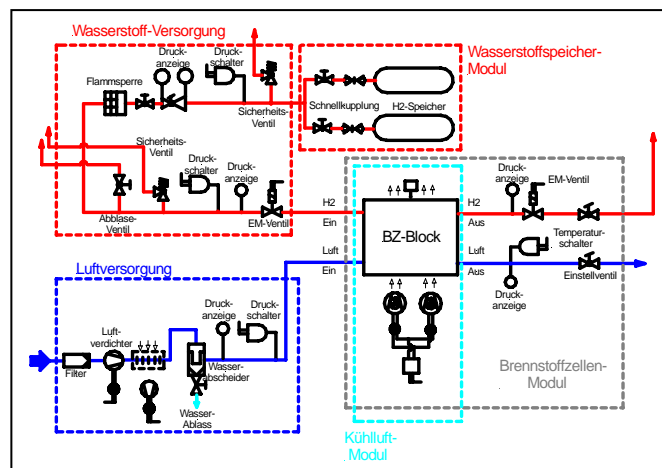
Wasserstoff-Versorgung

Wasserstoffspeicher-Modul

Flammsperre

Druck-anzeige

Druck-schalter

Sicherheits-Ventil

Schnellkupplung

H2-Speicher

Sicherheits-Ventil

Druck-schalter

Druck-anzeige

Abblase-Ventil

EM-Ventil

H2 Ein

BZ-Block

H2 Aus

Druck-anzeige

EM-Ventil

Luft Ein

Luft Aus

Temperatur-schalter

Einstellventil

Druck-anzeige

Luftversorgung

Druck-anzeige

Druck-schalter

Luft-verdichter

Filter

Wasser-abscheider

Wasser-Ablass

Brennstoffzellen-Modul

Kühlluft-Modul